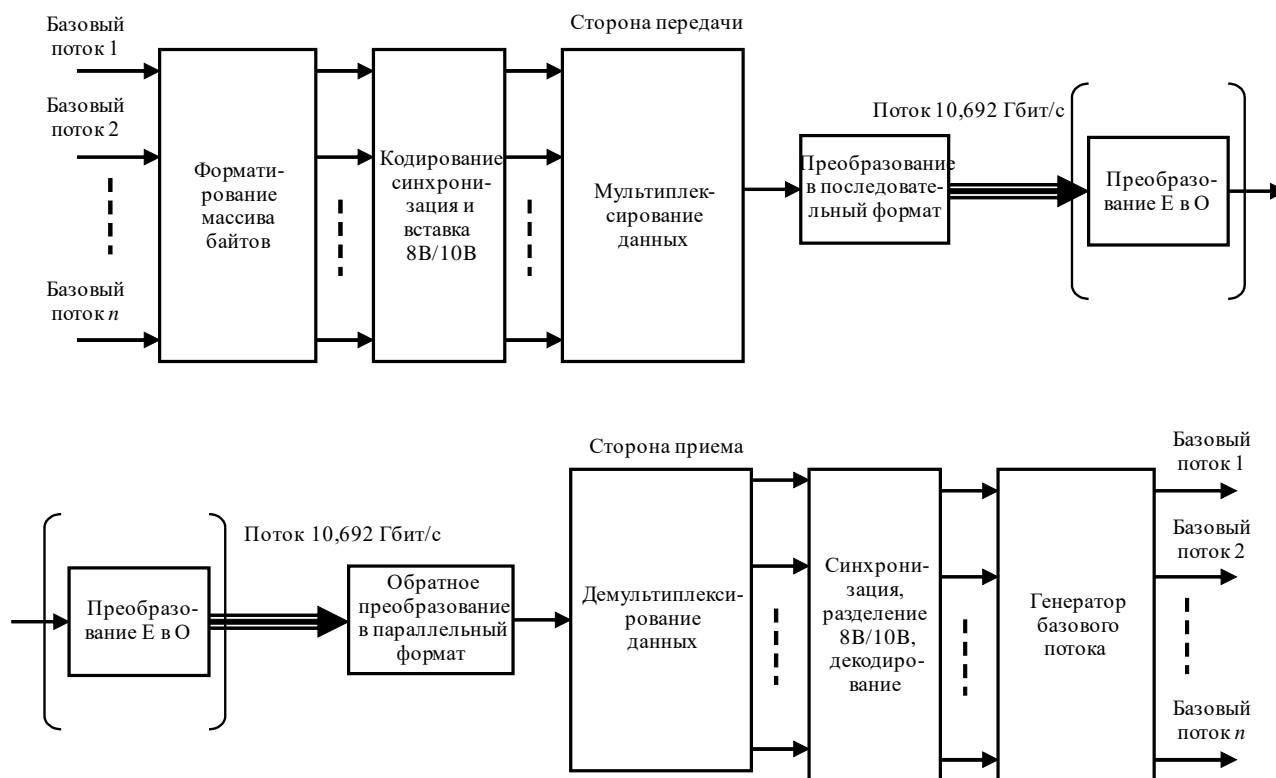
Сторона передачи

Базовый поток 1

Базовый поток 2

Базовый поток $n$

Форматирование массива байтов

Кодирование синхронизация и вставка 8B/10B

Мультиплексирование данных

Поток 10,692 Гбит/с

Преобразование в последовательный формат

Преобразование Е в О

Сторона приема

Преобразование Е в О

Поток 10,692 Гбит/с

Обратное преобразование в параллельный формат

Демультиплексирование данных

Синхронизация, разделение 8B/10B, декодирование

Генератор базового потока

Базовый поток 1

Базовый поток 2

Базовый поток $n$